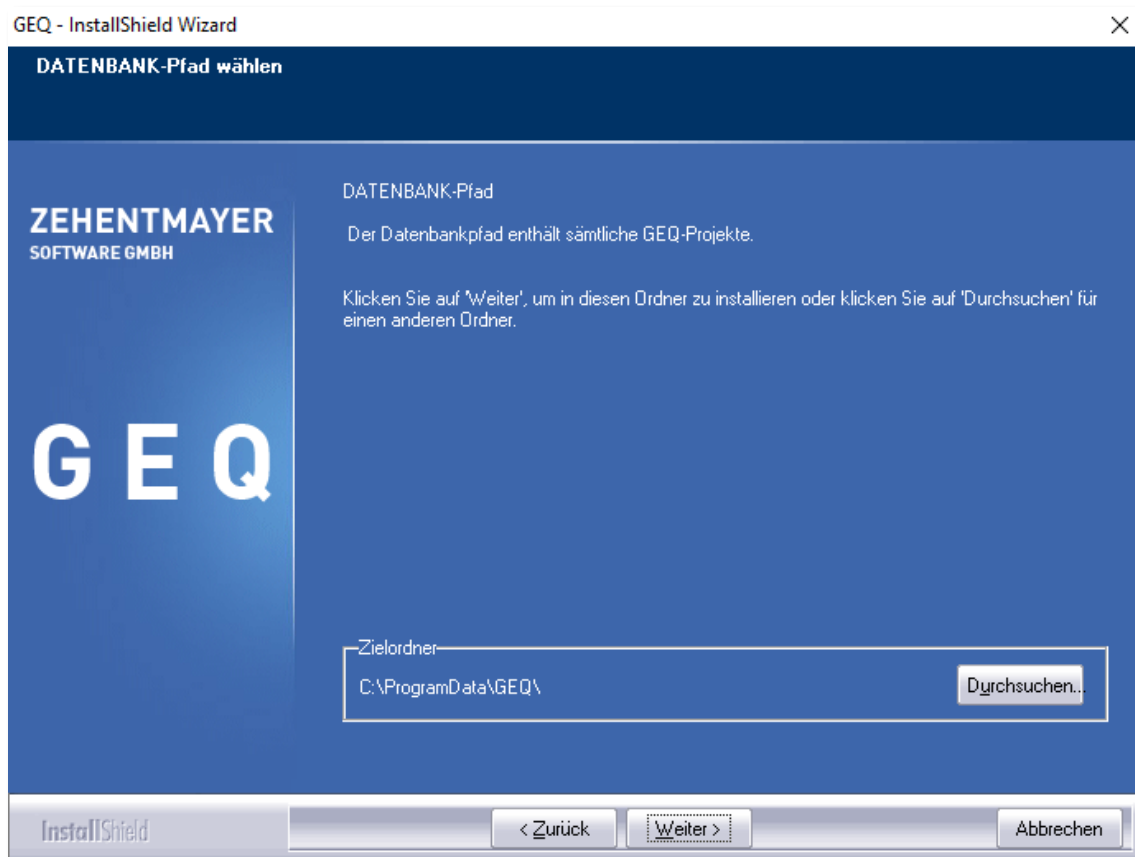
GEQ - InstallShield Wizard

DATENBANK-Pfad wählen

ZEHENTMAYER
SOFTWARE GMBH

GEQ

DATENBANK-Pfad

Der Datenbankpfad enthält sämtliche GEQ-Projekte.

Klicken Sie auf 'Weiter', um in diesen Ordner zu installieren oder klicken Sie auf 'Durchsuchen' für einen anderen Ordner.

Zielordner

C:\ProgramData\GEQ\

Durchsuchen...

InstallShield

< Zurück

Weiter >

Abbrechen